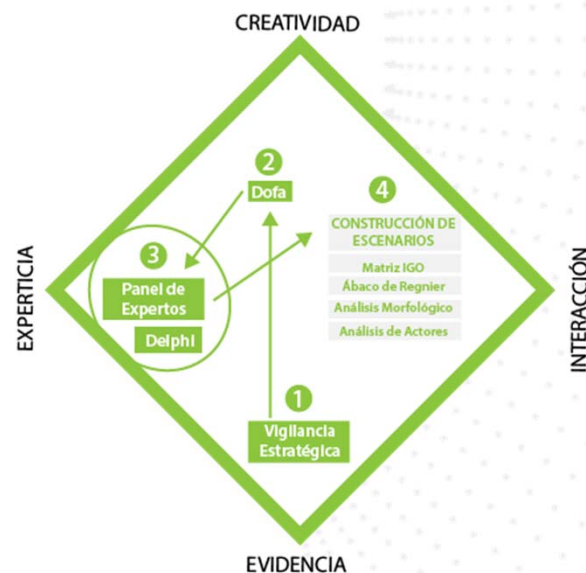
CREATIVIDAD

EXPERTICIA

INTERACCIÓN

EVIDENCIA

2
Dofa

4
CONSTRUCCIÓN DE ESCENARIOS
Matriz IGO
Ábaco de Regnier
Análisis Morfológico
Análisis de Actores

3
Panel de Expertos
Delphi

1
Vigilancia Estratégica